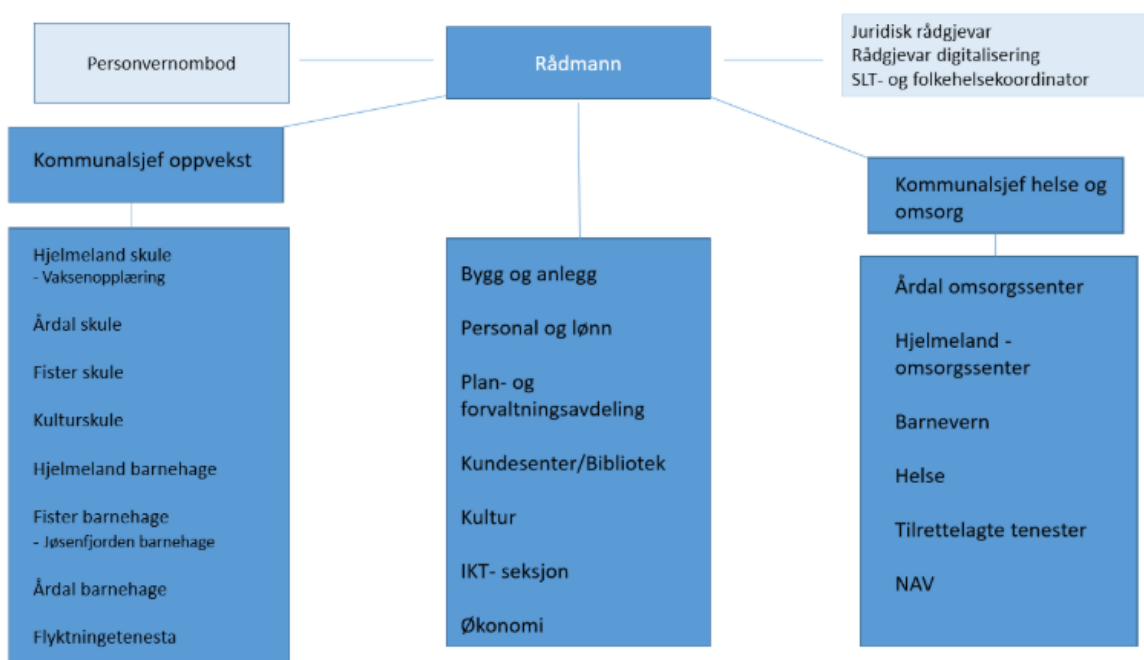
Personvernombod

Rådmann

Juridisk rådgjevar
Rådgjevar digitalisering
SLT- og folkehelsekoordinator

Kommunalsjef oppvekst

Hjelmeland skule
- Vaksenopplæring

Årdal skule

Fister skule

Kulturskule

Hjelmeland barnehage

Fister barnehage
- Jøsenfjorden barnehage

Årdal barnehage

Flyktningetenesta

Bygg og anlegg

Personal og lønn

Plan- og forvaltningsavdeling

Kundesenter/Bibliotek

Kultur

IKT- seksjon

Økonomi

Kommunalsjef helse og omsorg

Årdal omsorgssenter

Hjelmeland - omsorgssenter

Barnevern

Helse

Tilrettelagte tenester

NAV